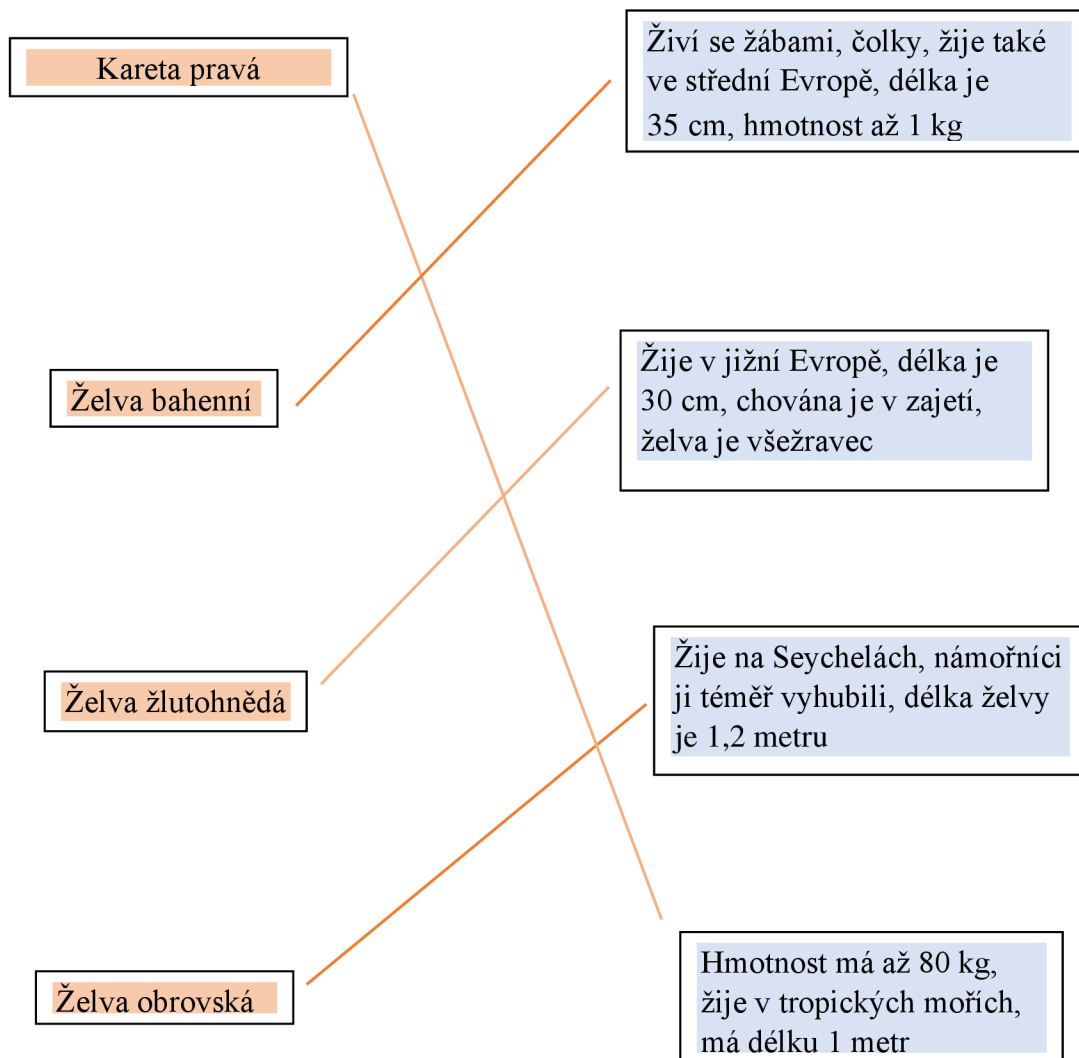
Kareta pravá

Želva bahenní

Želva žlutohnědá

Želva obrovská

Živí se žábami, čolky, žije také ve střední Evropě, délka je 35 cm, hmotnost až 1 kg

Žije v jižní Evropě, délka je 30 cm, chována je v zajetí, želva je všežravec

Žije na Seychelách, námořníci ji téměř vyhubili, délka želvy je 1,2 metru

Hmotnost má až 80 kg, žije v tropických mořích, má délku 1 metr